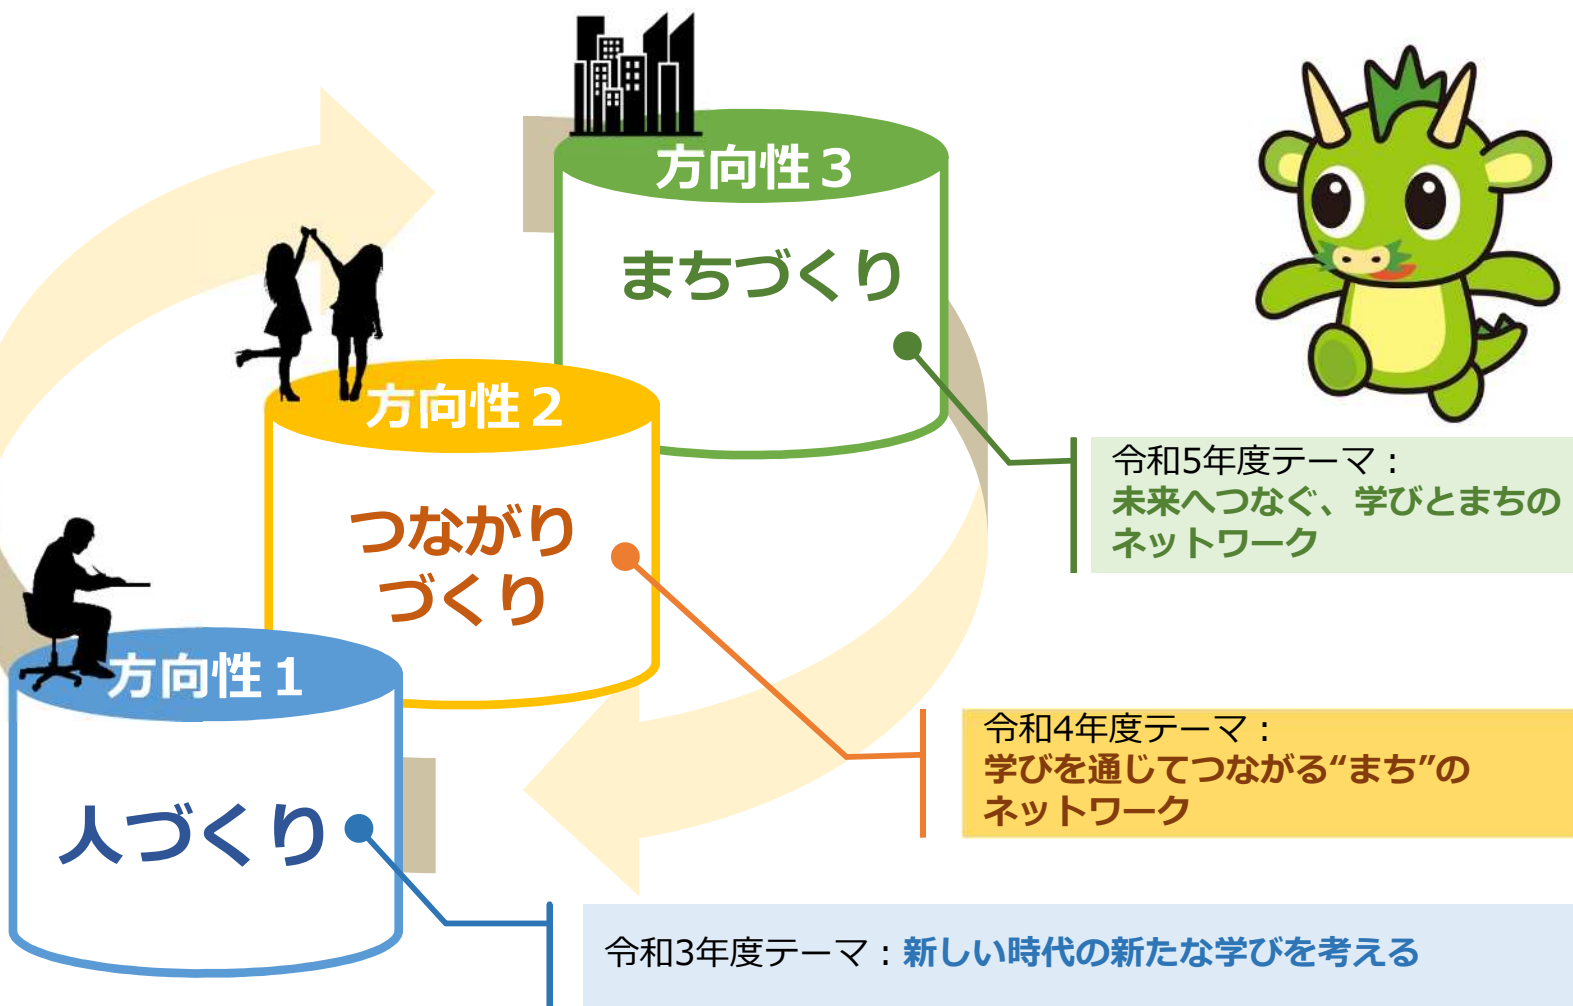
方向性３
まちづくり

方向性２
つながりづくり

方向性１
人づくり

令和5年度テーマ：
未来へつなぐ、学びとまちのネットワーク

令和4年度テーマ：
学びを通じてつながる“まち”のネットワーク

令和3年度テーマ：新しい時代の新たな学びを考える